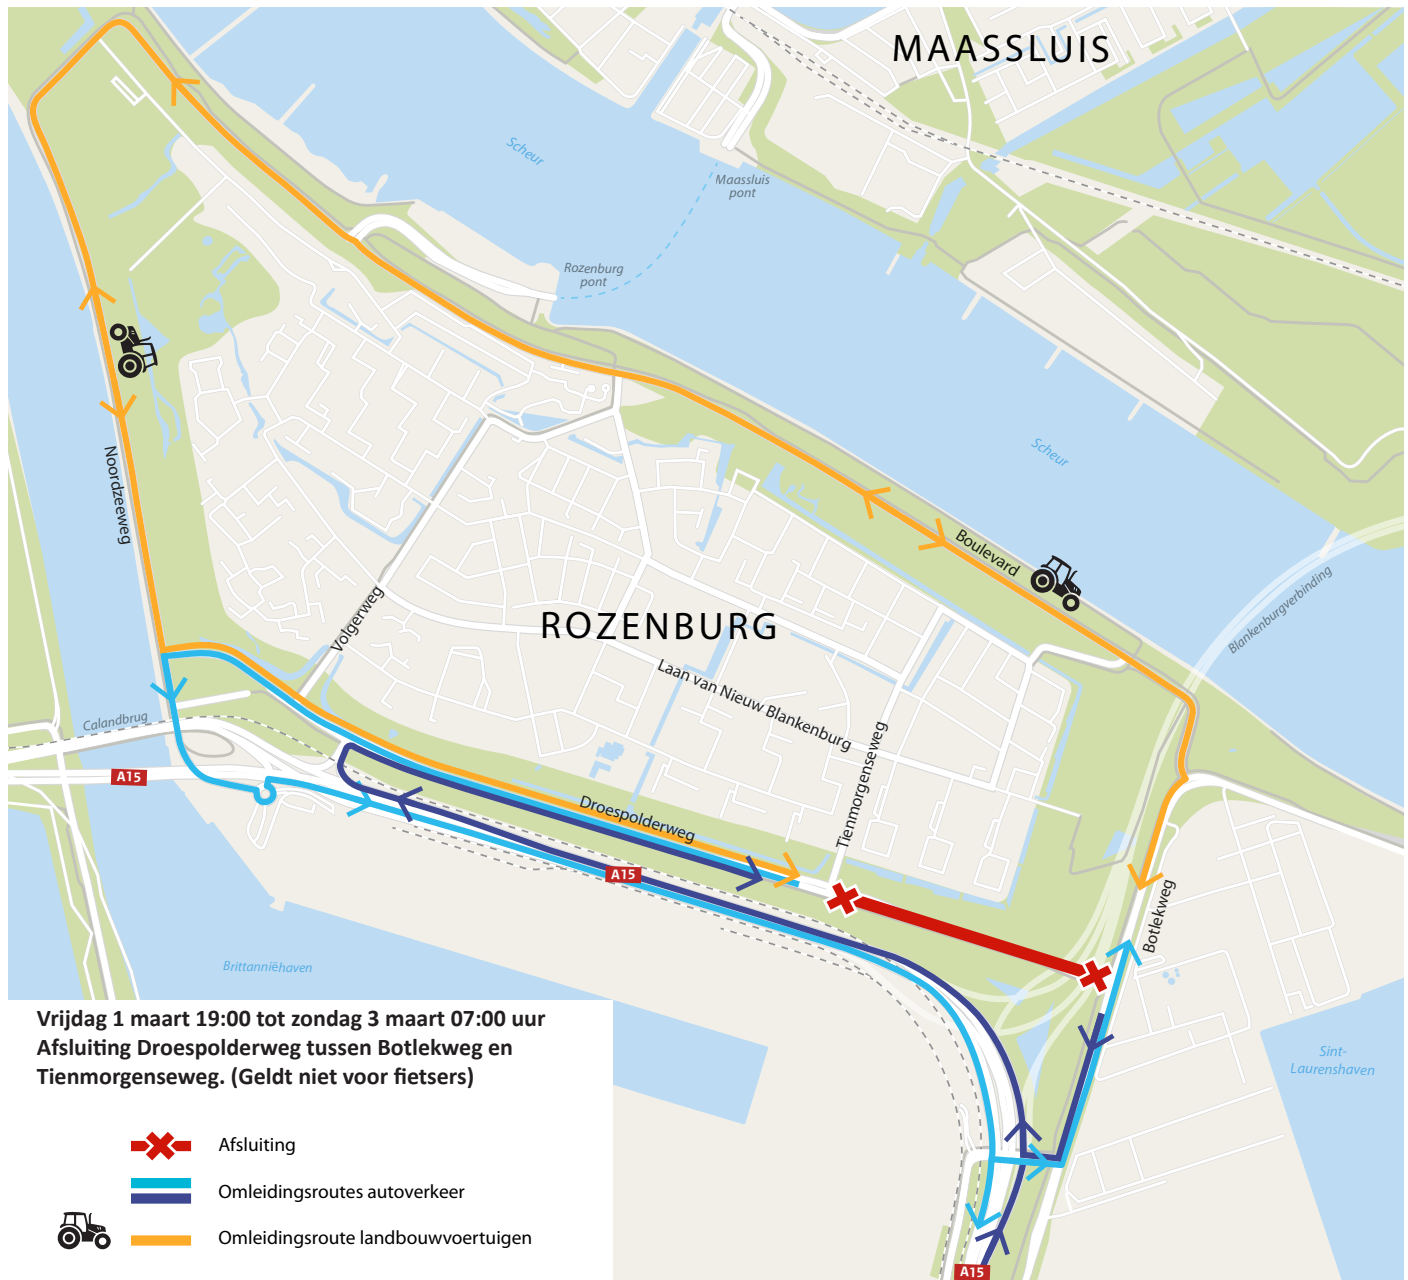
MAASSLUIS

Scheur

Maassluis pont

Rozenburg pont

Scheur

Noordzeeweg

Boulevard

Blankenburgverbinding

ROZENBURG

Volgerweg

Laan van Nieuw Blankenburg

Tienmorgenseweg

Calandbrug

A15

Droespolderweg

A15

Botlekweg

Brittanniëhaven

Sint-Laurenshaven

A15

Vrijdag 1 maart 19:00 tot zondag 3 maart 07:00 uur
Afsluiting Droespolderweg tussen Botlekweg en Tienmorgenseweg. (Geldt niet voor fietsers)

Afsluiting

Omleidingsroutes autoverkeer

Omleidingsroute landbouwvoertuigen